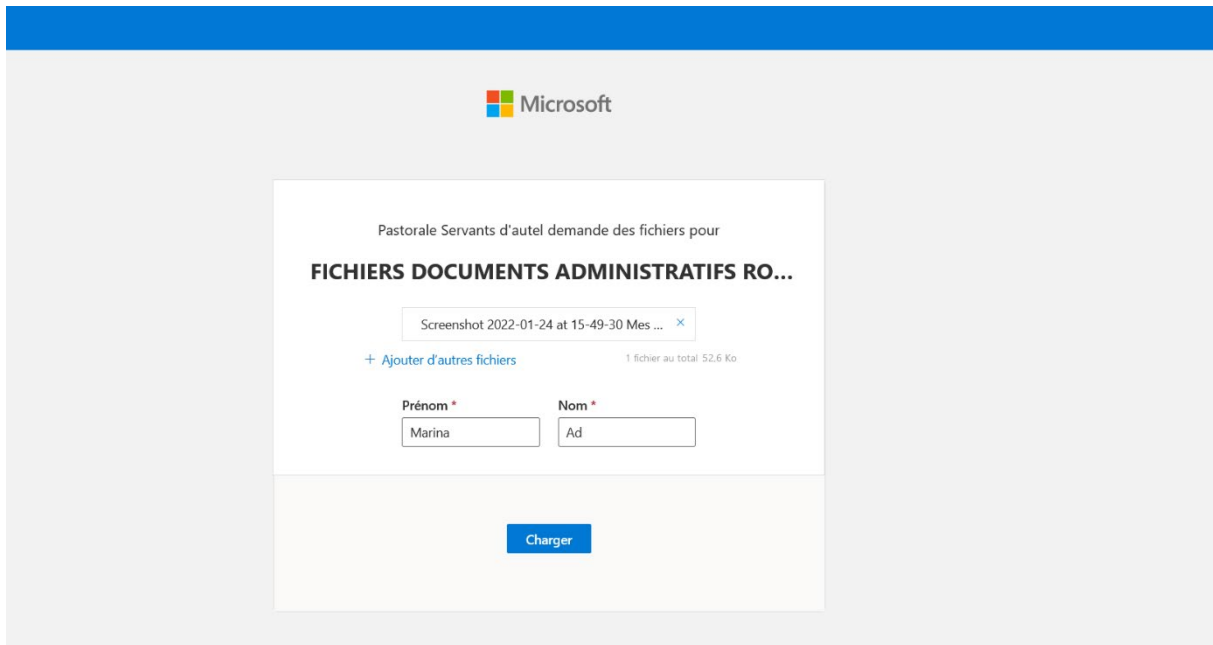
Microsoft

Pastorale Servants d'autel demande des fichiers pour

FICHIERS DOCUMENTS ADMINISTRATIFS RO...

Screenshot 2022-01-24 at 15-49-30 Mes ... ×

+ Ajouter d'autres fichiers

1 fichier au total 52,6 Ko

Prénom *

Marina

Nom *

Ad

Charger